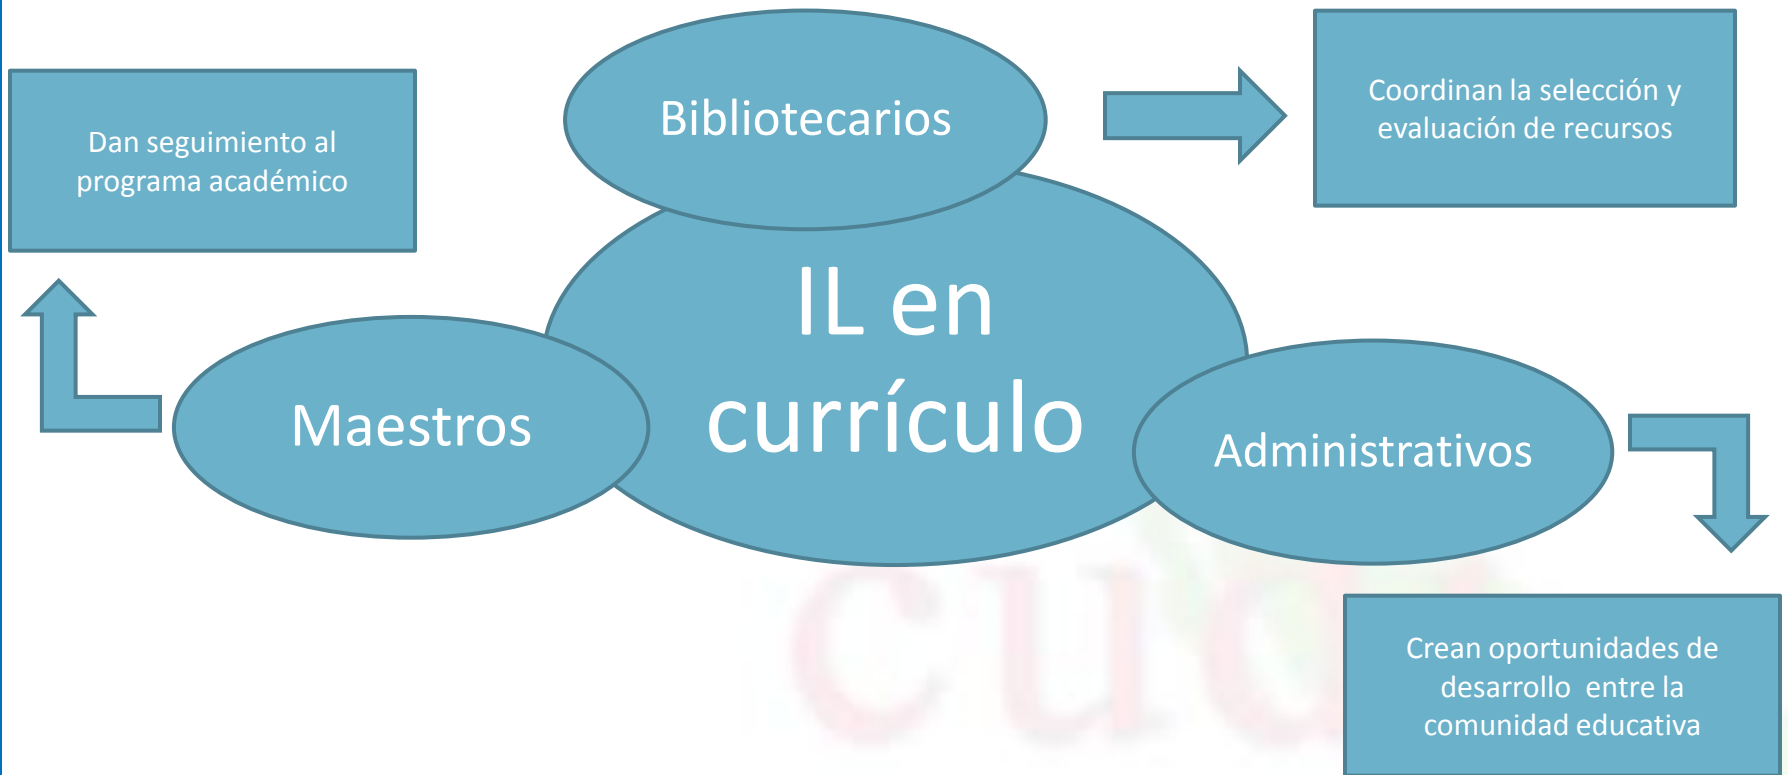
Dan seguimiento al programa académico

Bibliotecarios

Coordinan la selección y evaluación de recursos

IL en currículo

Maestros

Administrativos

Crean oportunidades de desarrollo entre la comunidad educativa

cuc